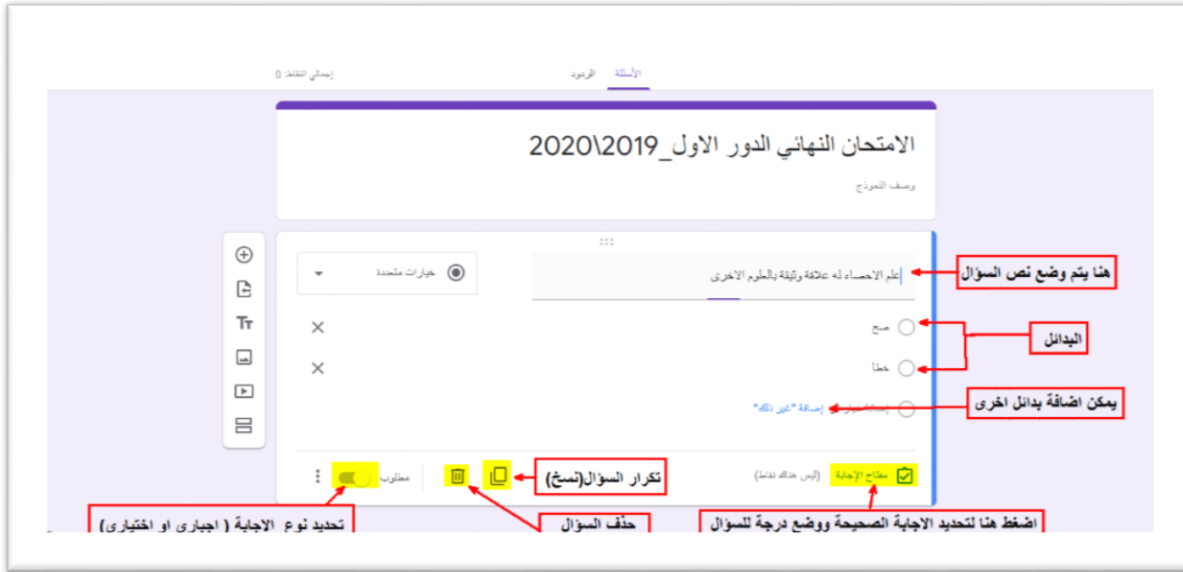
إجمالي النقاط: 0
الردود
الأسئلة

الامتحان النهائي الدور الاول_2020\2019
وصف النموذج

علم الاحصاء له علاقة وثيقة بالعلوم الاخرى
خيارات متعددة
صح
خطا
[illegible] إضافة "غير ذلك"
مفتاح الإجابة (ليس هناك نقاط)
مطلوب

هنا يتم وضع نص السؤال
البدائل
يمكن اضافة بدائل اخرى
تكرار السؤال(نسخ)
تحديد نوع الاجابة ( اجباري او اختياري)
حذف السؤال
اضغط هنا لتحديد الاجابة الصحيحة ووضع درجة للسؤال